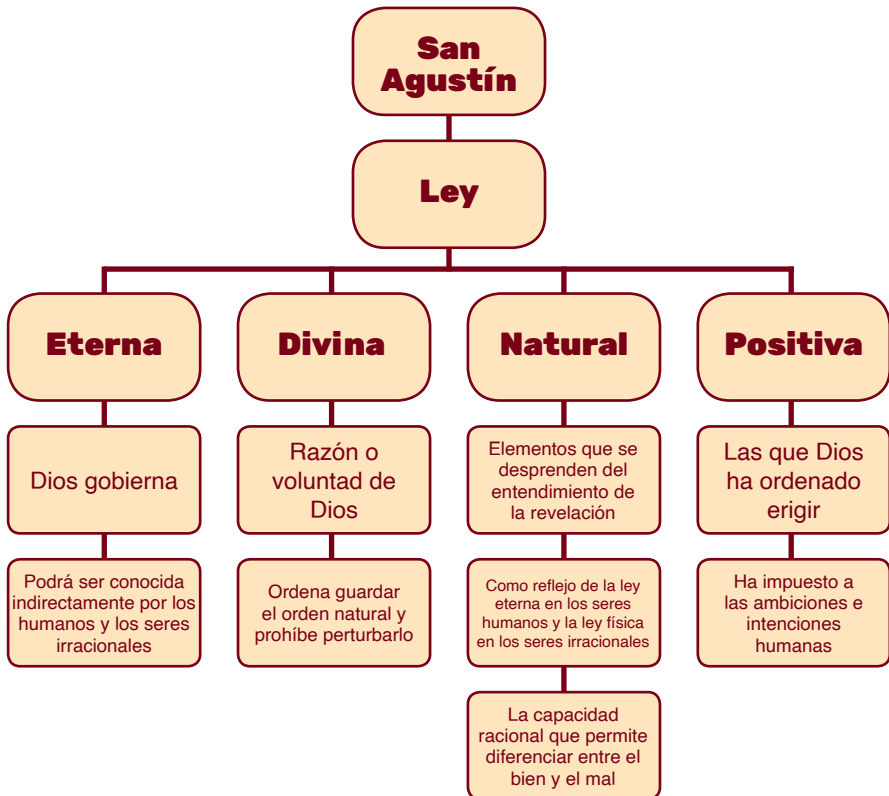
San Agustín

Ley

Eterna

Dios gobierna

Podrá ser conocida indirectamente por los humanos y los seres irracionales

Divina

Razón o voluntad de Dios

Ordena guardar el orden natural y prohíbe perturbarlo

Natural

Elementos que se desprenden del entendimiento de la revelación

Como reflejo de la ley eterna en los seres humanos y la ley física en los seres irracionales

La capacidad racional que permite diferenciar entre el bien y el mal

Positiva

Las que Dios ha ordenado erigir

Ha impuesto a las ambiciones e intenciones humanas